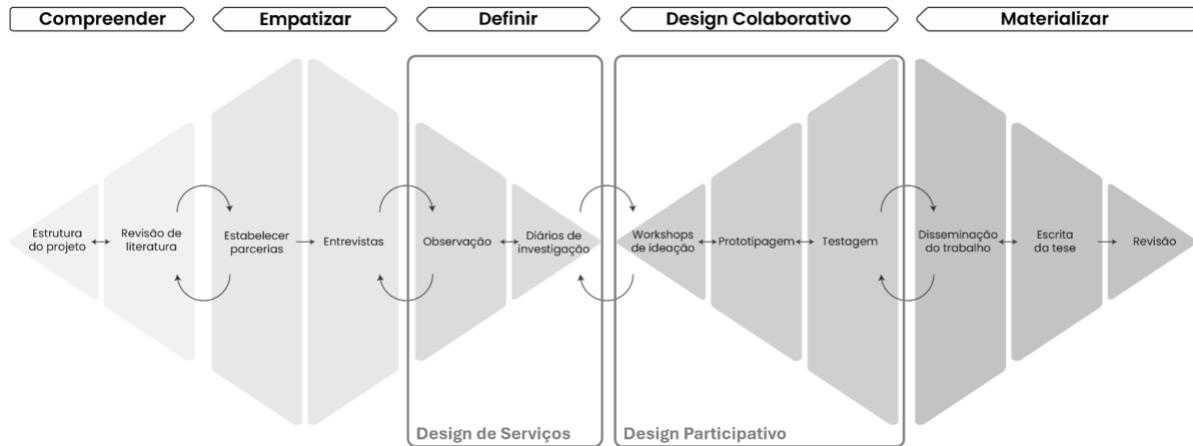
Compreender
Empatizar
Definir
Design Colaborativo
Materializar

Estrutura do projeto
Revisão de literatura
Estabelecer parcerias
Entrevistas
Observação
Diários de investigação
Workshops de ideação
Prototipagem
Testagem
Disseminação do trabalho
Escrita da tese
Revisão

Design de Serviços
Design Participativo